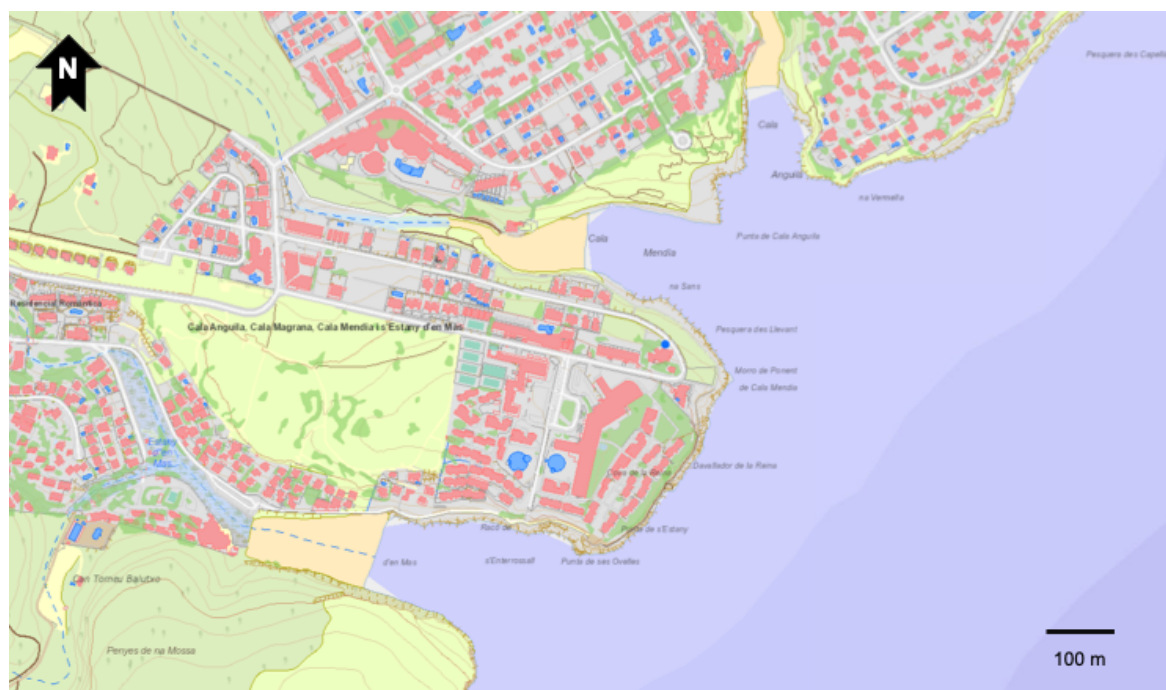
N

Pesquera des Capellà

Cala

Anguila

na Vermella

Cala

Mendia

Punta de Cala Anguila

na Sans

Residencial Romantica

Cala Anguila, Cala Magrana, Cala Mendia i s'Estany d'en Mas

Pesquera des Llevant

Morro de Ponent

de Cala Mendia

Estany

de

Mas

Davallador de la Reina

Cova de la Reina

Racó de

Punta de s'Estany

d'en Mas

s'Enderrossall

Punta de ses Ovelles

Can Tomeu Balutxo

Penyes de na Mossa

100 m